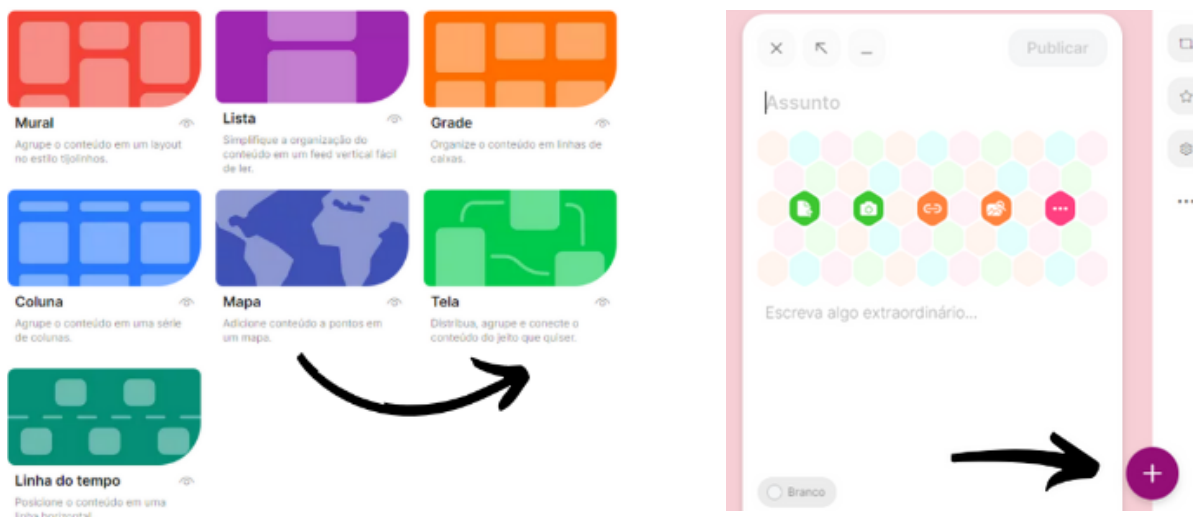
Mural
Agrupe o conteúdo em um layout no estilo tijolinhos.

Lista
Simplifique a organização do conteúdo em um feed vertical fácil de ler.

Grade
Organize o conteúdo em linhas de caixas.

Coluna
Agrupe o conteúdo em uma série de colunas.

Mapa
Adicione conteúdo a pontos em um mapa.

Tela
Distribua, agrupe e conecte o conteúdo do jeito que quiser.

Linha do tempo
Posicione o conteúdo em uma linha horizontal.

Publicar

Assunto

Escreva algo extraordinário...

Branco